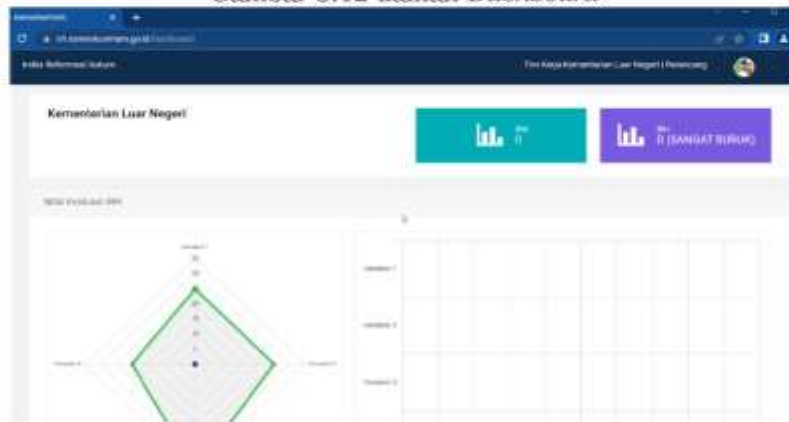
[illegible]

Indeks Reformasi Hukum

Tim Kerja Kementerian Luar Negeri | Perencang

Kementerian Luar Negeri

IRH
0

IRH
0 (SANGAT BURUK)

Nilai Evaluasi IRH

Variabel 1

Variabel 2

Variabel 3

Variabel 4

0

Variabel 1

Variabel 2

Variabel 3